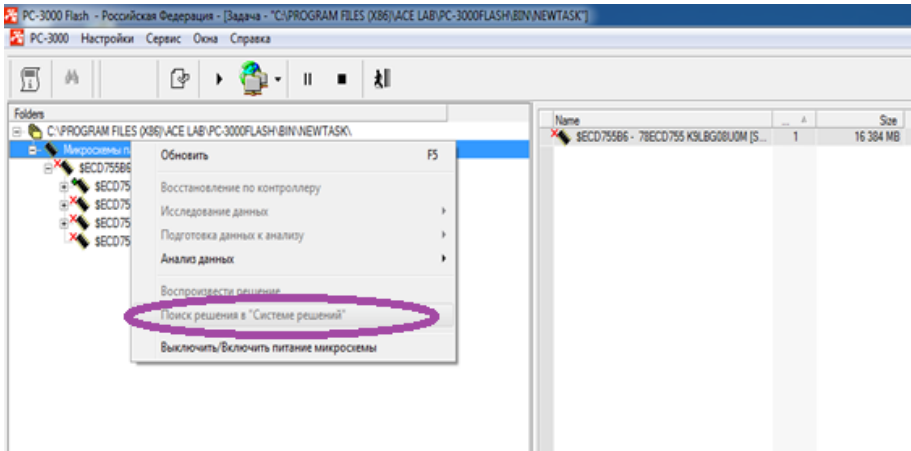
PC-3000 Flash - Российская Федерация - [Задача - "C:\PROGRAM FILES (X86)\ACE LAB\PC-3000FLASH\BIN\NEWTASK"]

PC-3000 Настройки Сервис Окна Справка

Folders

C:\PROGRAM FILES (X86)\ACE LAB\PC-3000FLASH\BIN\NEWTASK\

Микросхемы па

$ECD755B6

$ECD755

$ECD755

$ECD755

$ECD755

Обновить F5

Восстановление по контроллеру

Исследование данных

Подготовка данных к анализу

Анализ данных

Воспроизвести решение

Поиск решения в "Системе решений"

Выключить/Включить питание микросхемы

| Name | ... | Size |
|---|---|---|
| $ECD755B6 - 78ECD755 K9LBG08U0M [S... | 1 | 16 384 MB |